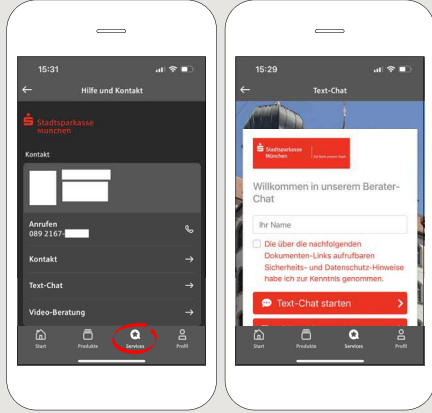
15:31

Hilfe und Kontakt

Stadtsparkasse München

Kontakt

Anrufen
089 2167-

Kontakt

Text-Chat

Video-Beratung

Start
Produkte
Services
Profil

15:29

Text-Chat

Stadtsparkasse München

Willkommen in unserem Berater-Chat

Ihr Name

Die über die nachfolgenden Dokumenten-Links aufrufbaren Sicherheits- und Datenschutz-Hinweise habe ich zur Kenntnis genommen.

Text-Chat starten

Start
Produkte
Services
Profil